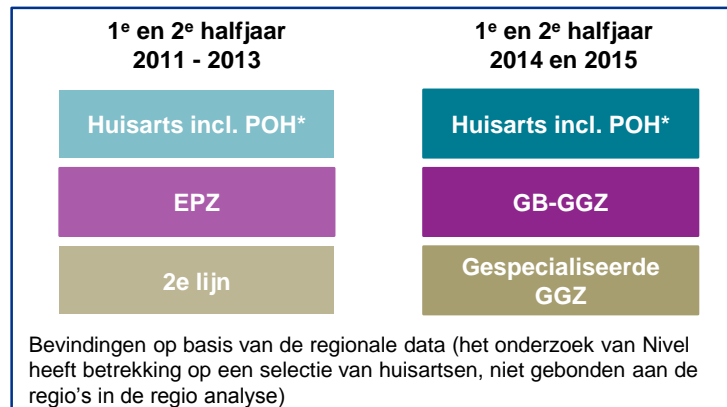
1$^e$ en 2$^e$ halfjaar
2011 - 2013

1$^e$ en 2$^e$ halfjaar
2014 en 2015

Huisarts incl. POH*

EPZ

2e lijn

Huisarts incl. POH*

GB-GGZ

Gespecialiseerde GGZ

Bevindingen op basis van de regionale data (het onderzoek van Nivel heeft betrekking op een selectie van huisartsen, niet gebonden aan de regio's in de regio analyse)